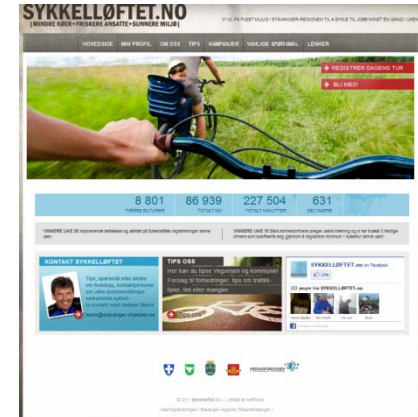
SYKKELLØFTET.NO
[MINDRE KØER • FRISKERE ANSATTE • SUNNERE MILJØ]

VI VIL FÅ FLEST MULIG I STAVANGER-REGIONEN TIL Å SYKLE TIL JOBB MINST EN GANG I UKEN

HOVEDSIDE | MIN PROFIL | OM OSS | TIPS | KAMPANJER | VANLIGE SPØRSMÅL | LENKER

REGISTRER DAGENS TUR
BLI MED!

| 8 801 | 86 939 | 227 504 | 631 |
|---|---|---|---|
| FERPRI TURER | TOTALT KM | TOTALT MINUTTER | DELTAKERE |

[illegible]

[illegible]

KONTAKT SYKKELLØFTET
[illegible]

TIPS OSS
Her kan du tipse Vegvesen og kommune! Forslag til forbedringer, tips om trafikfarer, feil eller mangler.

SYKKELLØFTET.NO on Facebook
Like
20 people like SYKKELLØFTET.NO.

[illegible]